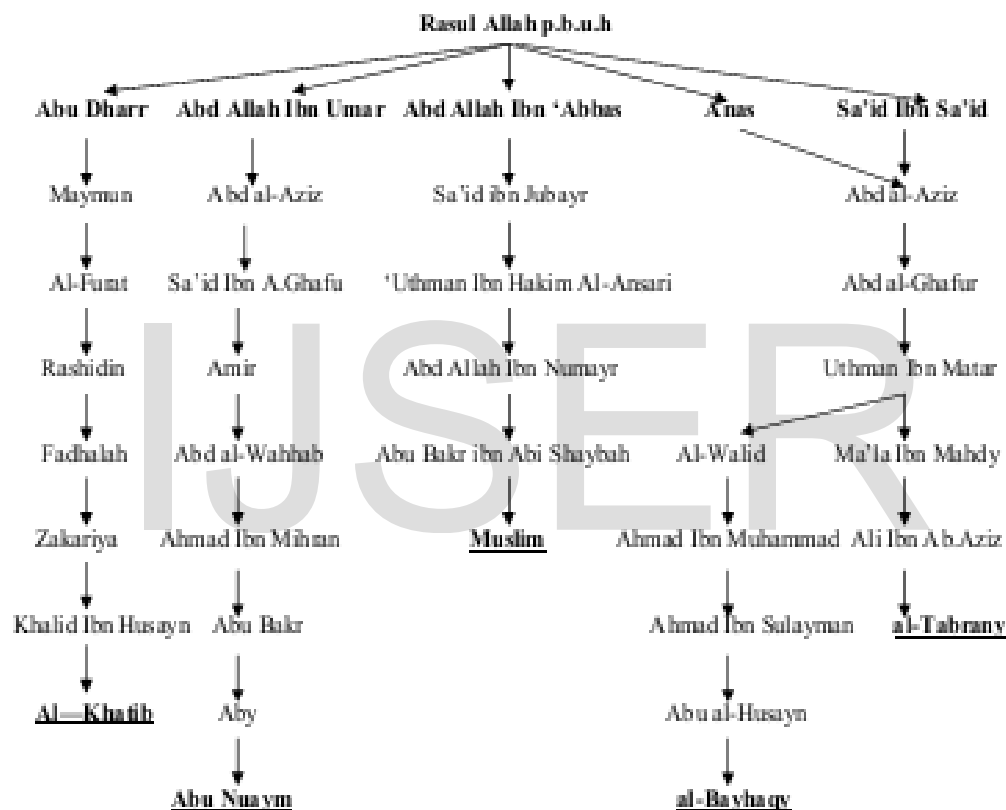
Rasul Allah p.b.u.h

Abu Dharr
Maymun
Al-Furat
Rashidin
Fadhalah
Zakariya
Khalid Ibn Husayn
Al—Khatib

Abd Allah Ibn Umar
Abd al-Aziz
Sa'id Ibn A.Ghafu
Amir
Abd al-Wahhab
Ahmad Ibn Mihran
Abu Bakr
Aby
Abu Nuaym

Abd Allah Ibn 'Abbas
Sa'id ibn Jubayr
'Uthman Ibn Hakim Al-Ansari
Abd Allah Ibn Numayr
Abu Bakr ibn Abi Shaybah
Muslim

Anas

Sa'id Ibn Sa'id
Abd al-Aziz
Abd al-Ghafur
Uthman Ibn Matar
Al-Walid
Ahmad Ibn Muhammad
Ahmad Ibn Sulayman
Abu al-Husayn
al-Bayhaqy
Ma'la Ibn Mahdy
Ali Ibn Ab.Aziz
al-Tabrany

IJSER